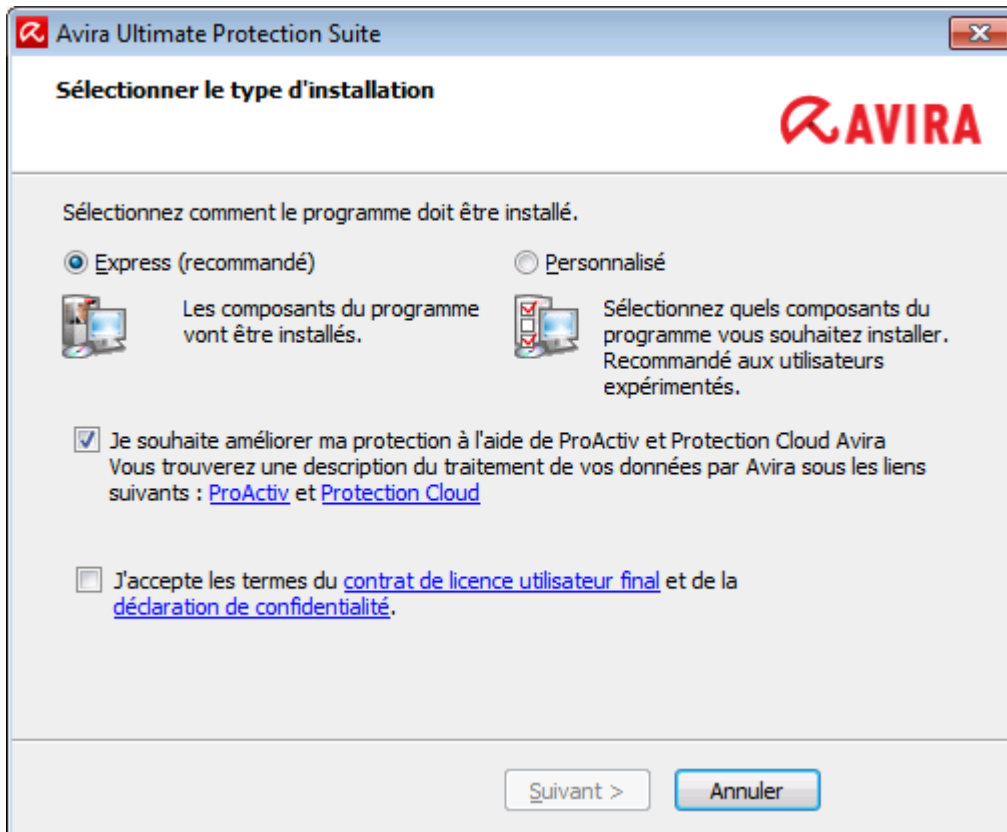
Avira Ultimate Protection Suite

Sélectionner le type d'installation

AVIRA

Sélectionnez comment le programme doit être installé.

Express (recommandé)

Les composants du programme vont être installés.

Personnalisé

Sélectionnez quels composants du programme vous souhaitez installer. Recommandé aux utilisateurs expérimentés.

Je souhaite améliorer ma protection à l'aide de ProActiv et Protection Cloud Avira
Vous trouverez une description du traitement de vos données par Avira sous les liens suivants : ProActiv et Protection Cloud

J'accepte les termes du contrat de licence utilisateur final et de la déclaration de confidentialité.

Suivant >

Annuler